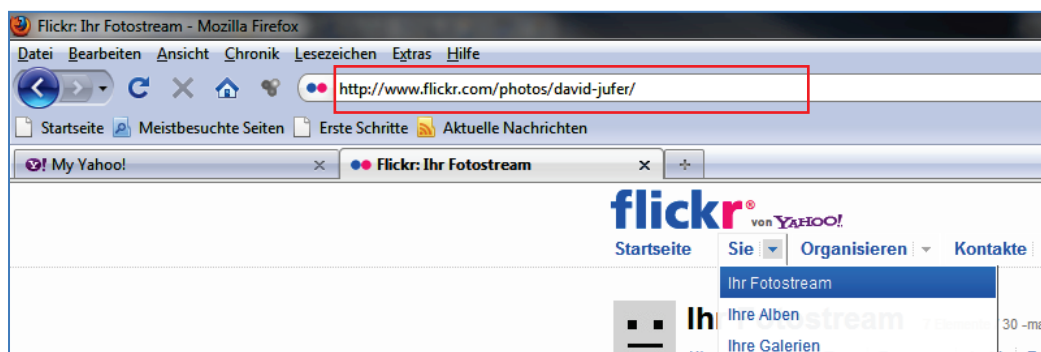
Flickr: Ihr Fotostream - Mozilla Firefox

Datei Bearbeiten Ansicht Chronik Lesezeichen Extras Hilfe

http://www.flickr.com/photos/david-jufer/

Startseite Meistbesuchte Seiten Erste Schritte Aktuelle Nachrichten

My Yahoo!

Flickr: Ihr Fotostream

flickr von YAHOO!

Startseite Sie Organisieren Kontakte

Ihr Fotostream

Ihre Alben

Ihre Galerien

Ihr

30 -m